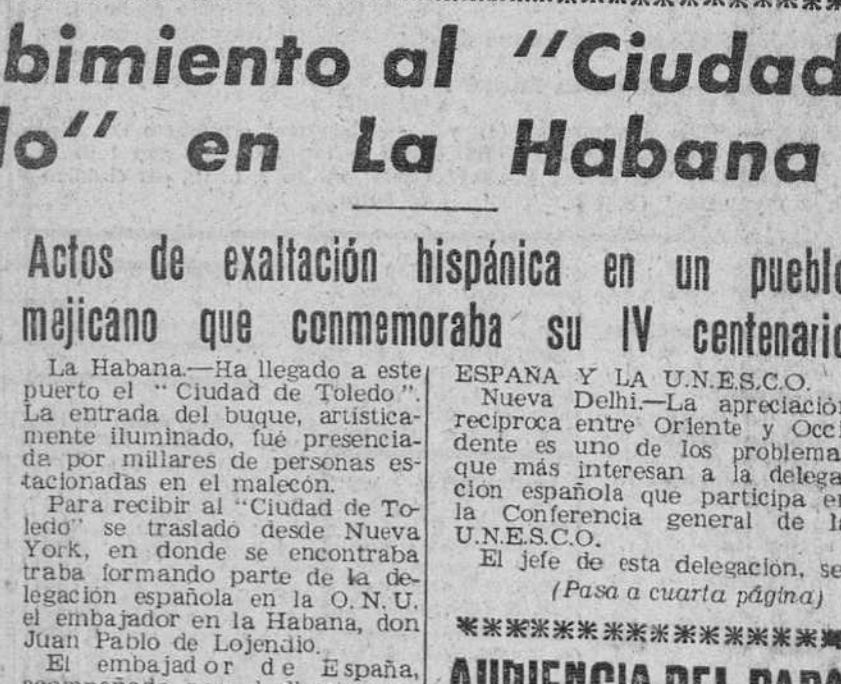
bimiento al "Ciudad lo" en La Habana

Actos de exaltación hispánica en un pueblo mejicano que conmemoraba su IV centenario

La Habana.—Ha llegado a este puerto el "Ciudad de Toledo". La entrada del buque, artísticamente iluminado, fué presenciade por millares de personas estacionadas en el malecón.

Para recibir al "Ciudad de Toledo" se trasladó desde Nueva York, en donde se encontraba traba formando parte de la delegación española en la O. N. U. el embajador en la Habana, don Juan Pablo de Lojendio.

El embajador de España, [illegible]

ESPAÑA Y LA U.N.E.S.C.O.

Nueva Delhi.—La apreciación recíproca entre Oriente y Occidente es uno de los problemas que más interesan a la delegación española que participa en la Conferencia general de la U.N.E.S.C.O.

El jefe de esta delegación, se

(Pasa a cuarta página)

AUDIENCIA DEL PAPA